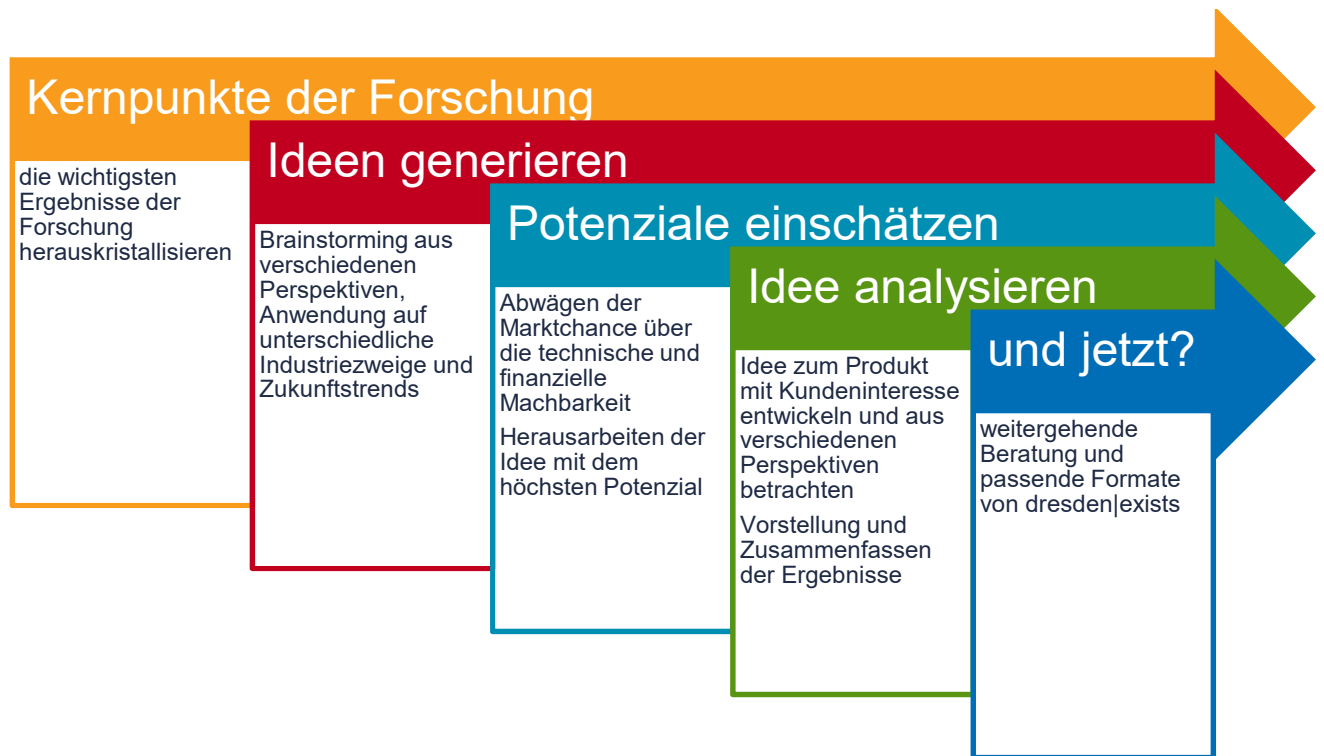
Kernpunkte der Forschung

die wichtigsten Ergebnisse der Forschung herauskristallisieren

Ideen generieren

Brainstorming aus verschiedenen Perspektiven, Anwendung auf unterschiedliche Industriezweige und Zukunftstrends

Potenziale einschätzen

Abwägen der Marktchance über die technische und finanzielle Machbarkeit

Herausarbeiten der Idee mit dem höchsten Potenzial

Idee analysieren

Idee zum Produkt mit Kundeninteresse entwickeln und aus verschiedenen Perspektiven betrachten

Vorstellung und Zusammenfassen der Ergebnisse

und jetzt?

weitergehende Beratung und passende Formate von dresden|exists